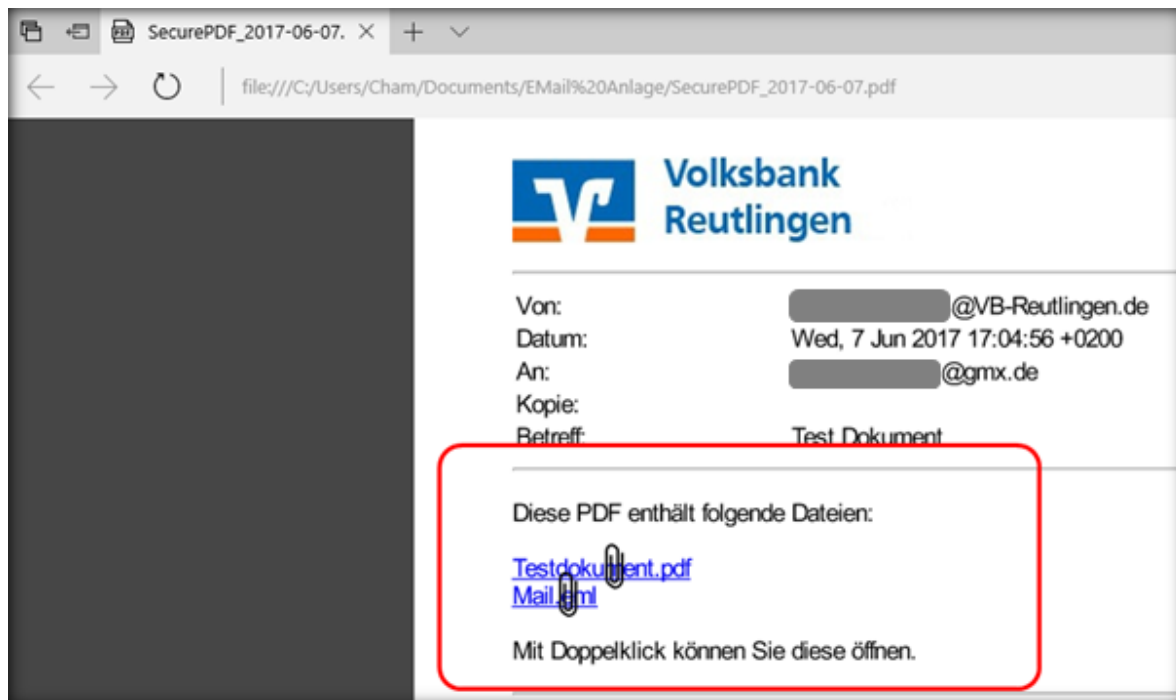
SecurePDF_2017-06-07.

file:///C:/Users/Cham/Documents/EMail%20Anlage/SecurePDF_2017-06-07.pdf

Volksbank Reutlingen

| | |
|---|---|
| Von: | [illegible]@VB-Reutlingen.de |
| Datum: | Wed, 7 Jun 2017 17:04:56 +0200 |
| An: | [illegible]@gmx.de |
| Kopie: | |
| Betreff: | Test Dokument |

Diese PDF enthält folgende Dateien:

Testdokument.pdf
Mail.eml

Mit Doppelklick können Sie diese öffnen.